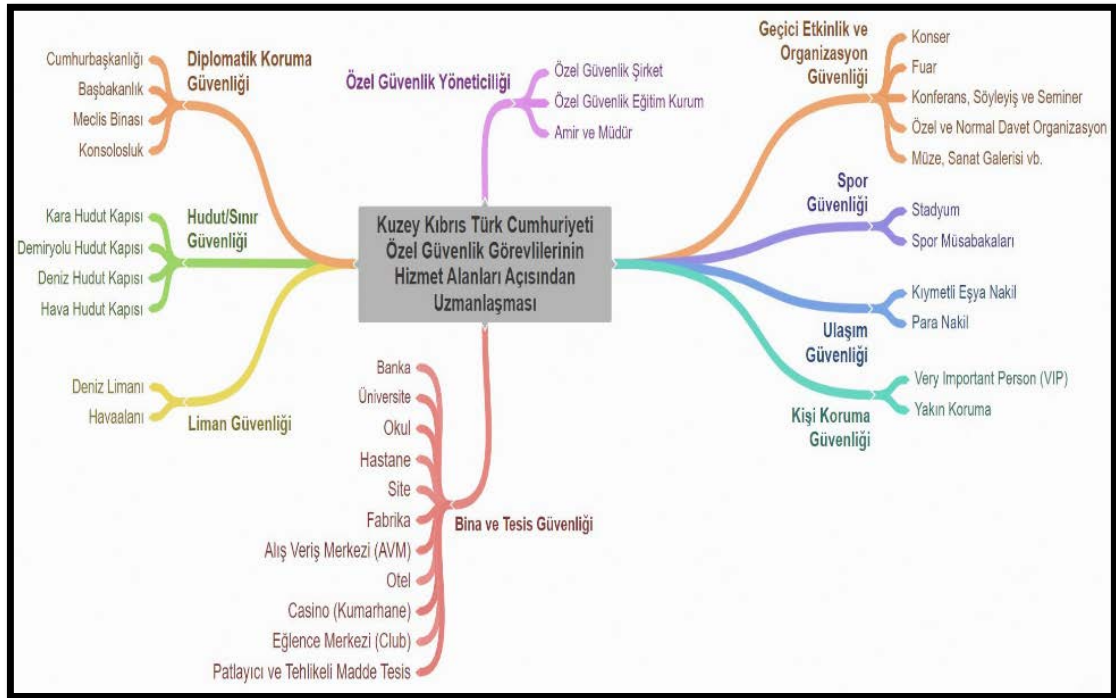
Kuzey Kıbrıs Türk Cumhuriyeti Özel Güvenlik Görevlilerinin Hizmet Alanları Açısından Uzmanlaşması

Diplomatik Koruma Güvenliği
Cumhurbaşkanlığı
Başbakanlık
Meclis Binası
Konsolosluk

Hudut/Sınır Güvenliği
Kara Hudut Kapısı
Demiryolu Hudut Kapısı
Deniz Hudut Kapısı
Hava Hudut Kapısı

Liman Güvenliği
Deniz Limanı
Havaalanı

Özel Güvenlik Yöneticiliği
Özel Güvenlik Şirket
Özel Güvenlik Eğitim Kurum
Amir ve Müdür

Bina ve Tesis Güvenliği
Banka
Üniversite
Okul
Hastane
Site
Fabrika
Alış Veriş Merkezi (AVM)
Otel
Casino (Kumarhane)
Eğlence Merkezi (Club)
Patlayıcı ve Tehlikeli Madde Tesis

Geçici Etkinlik ve Organizasyon Güvenliği
Konser
Fuar
Konferans, Söyleyiş ve Seminer
Özel ve Normal Davet Organizasyon
Müze, Sanat Galerisi vb.

Spor Güvenliği
Stadyum
Spor Müsabakaları

Ulaşım Güvenliği
Kıymetli Eşya Nakil
Para Nakil

Kişi Koruma Güvenliği
Very Important Person (VIP)
Yakın Koruma